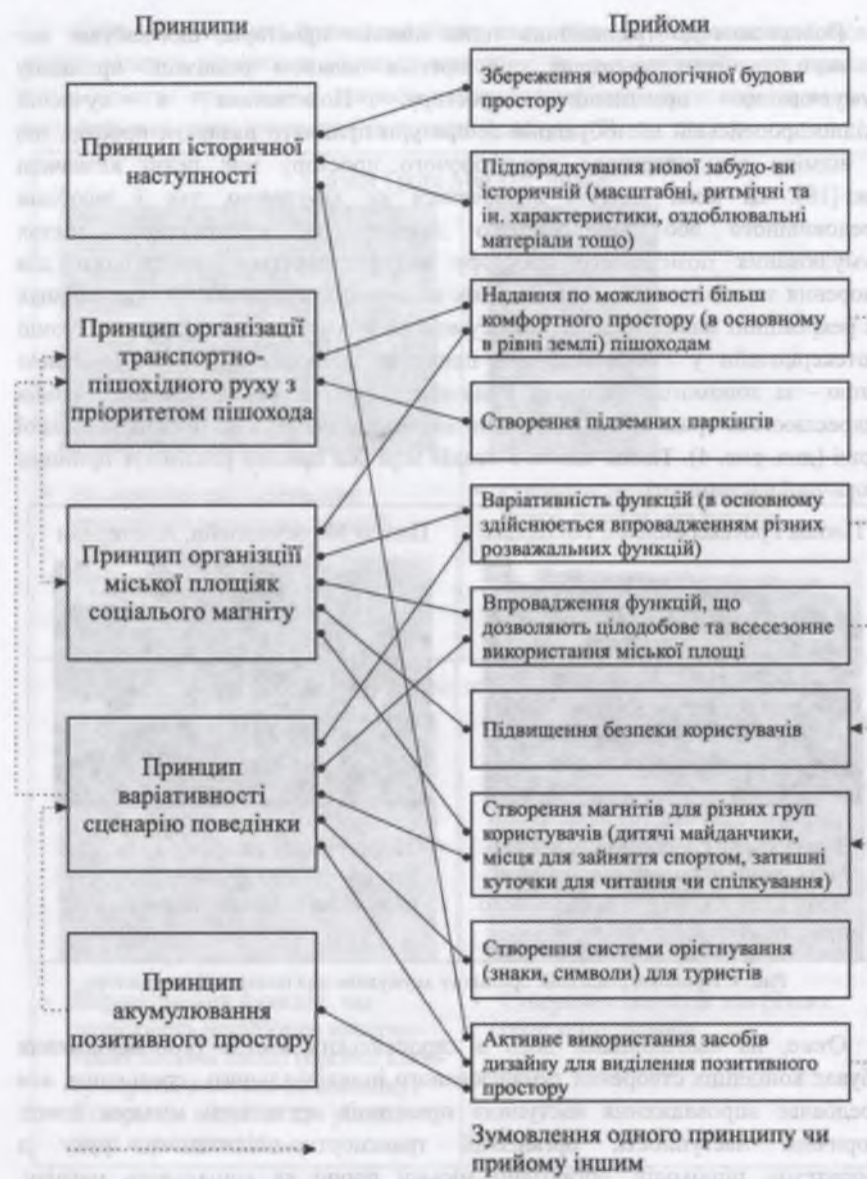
Принципи

Прийоми

Принцип історичної наступності

Принцип організації транспортно-пішохідного руху з пріоритетом пішохода

Принцип організції міської площіяк соціального магніту

Принцип варіативності сценарію поведінки

Принцип акумулювання позитивного простору

Збереження морфологічної будови простору

Підпорядкування нової забудо-ви історичній (масштабні, ритмічні та ін. характеристики, оздоблювальні матеріали тощо)

Надання по можливості більш комфортного простору (в основному в рівні землі) пішоходам

Створення підземних паркінгів

Варіативність функцій (в основному здійснюється впровадженням різних розважальних функцій)

Впровадження функцій, що дозволяють цілодобове та всесезонне використання міської площі

Підвищення безпеки користувачів

Створення магнітів для різних груп користувачів (дитячі майданчики, місця для зайняття спортом, затишні куточки для читання чи спілкування)

Створення системи орієнтування (знаки, символи) для туристів

Активне використання засобів дизайну для виділення позитивного простору

Зумовлення одного принципу чи прийому іншим